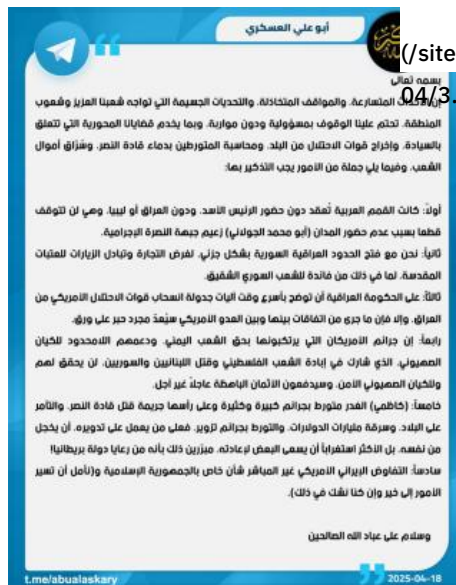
أبو علي العسكري

(/site
04/3

بسمه تعالى
إن الأحداث المتسارعة، والمواقف المتخاذلة، والتحديات الجسيمة التي تواجه شعبنا العزيز وشعوب المنطقة، تحتم علينا الوقوف بمسؤولية ودون مواربة، وبما يخدم قضايانا المحورية التي تتعلق بالسيادة، وإخراج قوات الاحتلال من البلد، ومحاسبة المتورطين بدماء قادة النصر، وسُرّاق أموال الشعب. وفيما يلي جملة من الأمور يجب التذكير بها:

أولاً: كانت القمم العربية تُعقد دون حضور الرئيس الأسد، ودون العراق أو ليبيا، وهي لن تتوقف قطعاً بسبب عدم حضور الجولاني (أبو محمد الجولاني) (زعيم جبهة النصرة الإجرامية).

ثانياً: نحن مع فتح الحدود العراقية السورية بشكل جزئي، لغرض التجارة وتبادل الزيارات للعتبات المقدسة، لما في ذلك من فائدة للشعب السوري الشقيق.

ثالثاً: على الحكومة العراقية أن توضح بأسرع وقت آليات جدولة انسحاب قوات الاحتلال الأمريكي من العراق، وإلا فإن ما جرى من اتفاقات بينها وبين العدو الأمريكي ستُعدّ مجرد حبر على ورق.

رابعاً: إن جرائم الأمريكان التي يرتكبونها بحق الشعب اليمني، ودعمهم اللامحدود للكيان الصهيوني، الذي شارك في إبادة الشعب الفلسطيني وقتل اللبنانيين والسوريين، لن يحقق لهم وللكيان الصهيوني الأمن، وسيدفعون الأثمان الباهظة عاجلاً غير آجل.

خامساً: (كاظمي) الغدر متورط بجرائم كبيرة وكثيرة وعلى رأسها جريمة قتل قادة النصر، والتآمر على البلاد، وسرقة مليارات الدولارات، والتورط بجرائم تزوير، فعلى من يعمل على تدويره، أن يخجل من نفسه، بل الأكثر استغراباً أن يسعى البعض لإعادته، مبررين ذلك بأنه من رعايا دولة بريطانيا!

سادساً: التفاوض الإيراني الأمريكي غير المباشر شأن خاص بالجمهورية الإسلامية (ونأمل أن تسير الأمور إلى خير وإن كنا نشك في ذلك).

وسلام على عباد الله الصالحين

t.me/abualaskary
2025-04-18